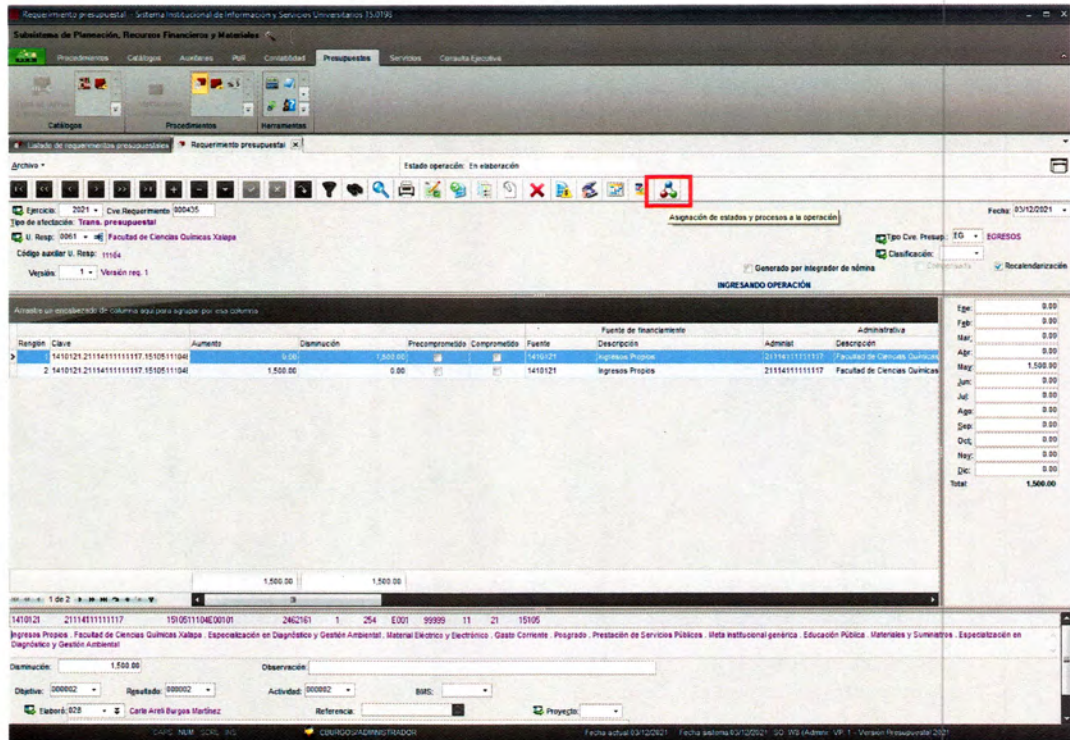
Requerimiento presupuestal - Sistema Institucional de Información y Servicios Universitarios (S-0195)

Subsistema de Planeación, Recursos Financieros y Materiales

Procedimientos Catálogos Auxiliares PbR Contabilidad Presupuestos Servicios Consulta Ejecutiva

Catálogos Procedimientos Herramientas

Listado de requerimientos presupuestales | Requerimiento presupuestal ×

Archivo ▾

Estado operación: En elaboración

Asignación de estados y procesos a la operación

Ejercicio: 2021 Cve.Requerimiento 000435

Fecha: 03/12/2021

Tipo de afectación: Trans. presupuestal

U. Resp: 0061 Facultad de Ciencias Químicas Xalapa

Tipo Cve. Presup.: EG EGRESOS

Código auxiliar U. Resp: 11104

Clasificación:

Versión: 1 Versión req. 1

Generado por integrador de nómina

Compensada

Recalendarización

INGRESANDO OPERACIÓN

Arrastre un encabezado de columna aquí para agrupar por esa columna

| Renglón | Clave | Aumento | Disminución | Precomprometido | Comprometido | Fuente | Descripción | Administ | Descripción |
|---|---|---|---|---|---|---|---|---|---|
| 1 | 1410121.21114111111117.15105111041 | 0.00 | 1,500.00 | | | 1410121 | Ingresos Propios | 21114111111117 | Facultad de Ciencias Químicas |
| 2 | 1410121.21114111111117.15105111041 | 1,500.00 | 0.00 | | | 1410121 | Ingresos Propios | 21114111111117 | Facultad de Ciencias Químicas |

Fuente de financiamiento

Administrativa

1,500.00 1,500.00

1 de 2

Ene: 0.00
Feb: 0.00
Mar: 0.00
Abr: 0.00
May: 1,500.00
Jun: 0.00
Jul: 0.00
Ago: 0.00
Sep: 0.00
Oct: 0.00
Nov: 0.00
Dic: 0.00
Total: 1,500.00

1410121 21114111111117 15105111104E00101 2462161 1 254 E001 99999 11 21 15105

Ingresos Propios , Facultad de Ciencias Químicas Xalapa , Especialización en Diagnóstico y Gestión Ambiental , Material Eléctrico y Electrónico , Gasto Corriente , Posgrado , Prestación de Servicios Públicos , Meta institucional genérica , Educación Pública , Materiales y Suministros , Especialización en Diagnóstico y Gestión Ambiental

Disminución: 1,500.00

Observación:

Objetivo: 000002 Resultado: 000002 Actividad: 000002 BMS:

Elaboró: 028 Carla Areli Burgos Martínez Referencia: Proyecto:

CAPS NUM SCRL INS CBURGOS/ADMINISTRADOR Fecha actual 03/12/2021 Fecha sistema 03/12/2021 SO: WS (Admin: VP: 1 - Versión Presupuestal 2021